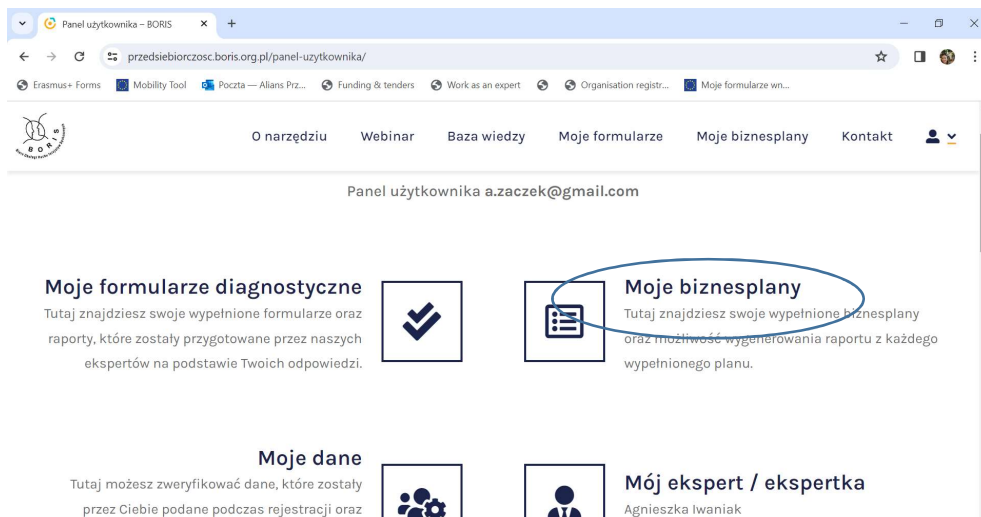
Panel użytkownika – BORIS

przedsiebiorczosc.boris.org.pl/panel-uzytkownika/

Erasmus+ Forms
Mobility Tool
Poczta — Alians Prz...
Funding & tenders
Work as an expert
Organisation registr...
Moje formularze wn...

BORIS

O narzędziu
Webinar
Baza wiedzy
Moje formularze
Moje biznesplany
Kontakt

Panel użytkownika a.zaczek@gmail.com

Moje formularze diagnostyczne
Tutaj znajdziesz swoje wypełnione formularze oraz raporty, które zostały przygotowane przez naszych ekspertów na podstawie Twoich odpowiedzi.

Moje biznesplany
Tutaj znajdziesz swoje wypełnione biznesplany oraz możliwość wygenerowania raportu z każdego wypełnionego planu.

Moje dane
Tutaj możesz zweryfikować dane, które zostały przez Ciebie podane podczas rejestracji oraz

Mój ekspert / ekspertka
Agnieszka Iwaniak